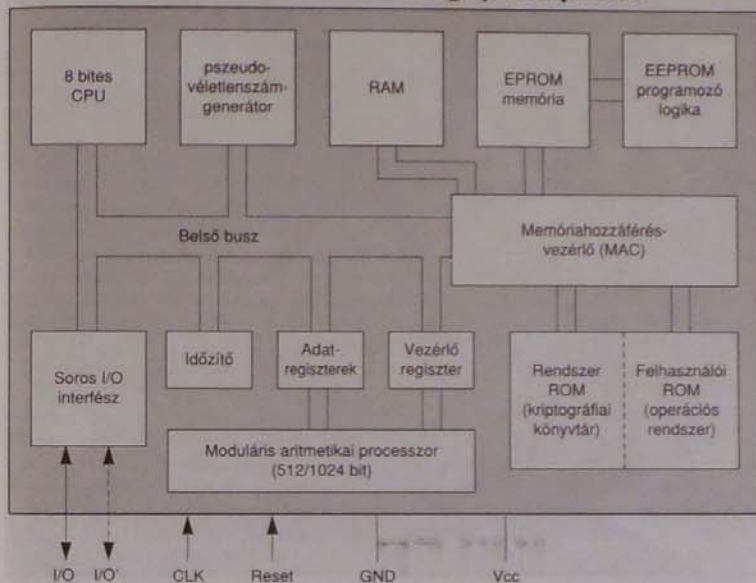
8 bites CPU

pszeudo-véletlenszám-generátor

RAM

EPROM memória

EEPROM programozó logika

Belső busz

Memóriahozzáférés-vezérlő (MAC)

Soros I/O interfész

Időzítő

Adat-regiszterek

Vezérlő regiszter

Rendszer ROM (kriptográfiai könyvtár)

Felhasználói ROM (operációs rendszer)

Moduláris aritmetikai processzor (512/1024 bit)

I/O I/O' CLK Reset GND Vcc